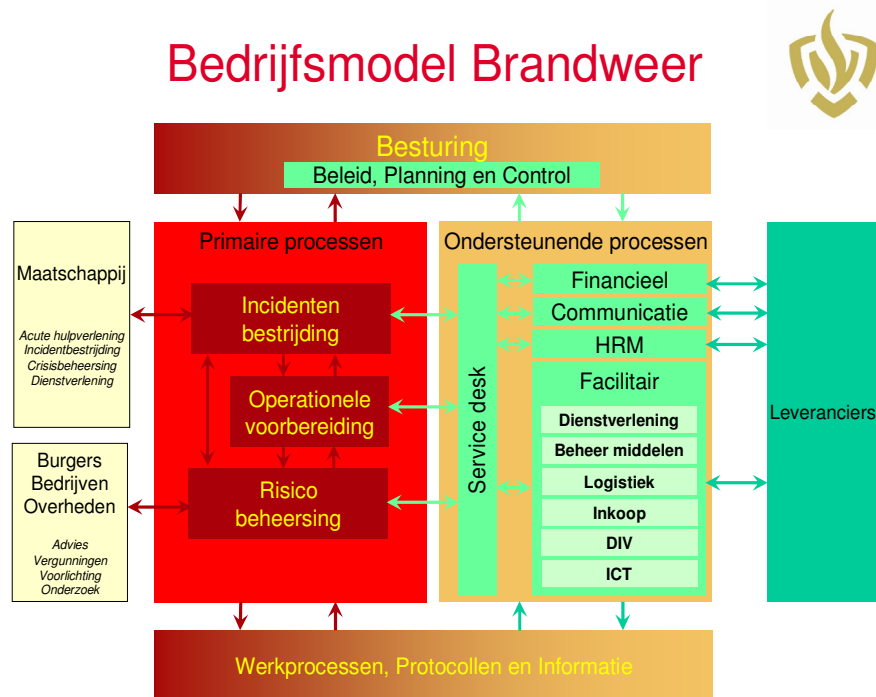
Bedrijfsmodel Brandweer

Besturing

Beleid, Planning en Control

Maatschappij

Acute hulpverlening
Incidentbestrijding
Crisisbeheersing
Dienstverlening

Burgers
Bedrijven
Overheden

Advies
Vergunningen
Voorlichting
Onderzoek

Primaire processen

Incidenten bestrijding

Operationele voorbereiding

Risico beheersing

Ondersteunende processen

Service desk

Financieel

Communicatie

HRM

Facilitair

Dienstverlening

Beheer middelen

Logistiek

Inkoop

DIV

ICT

Leveranciers

Werkprocessen, Protocollen en Informatie